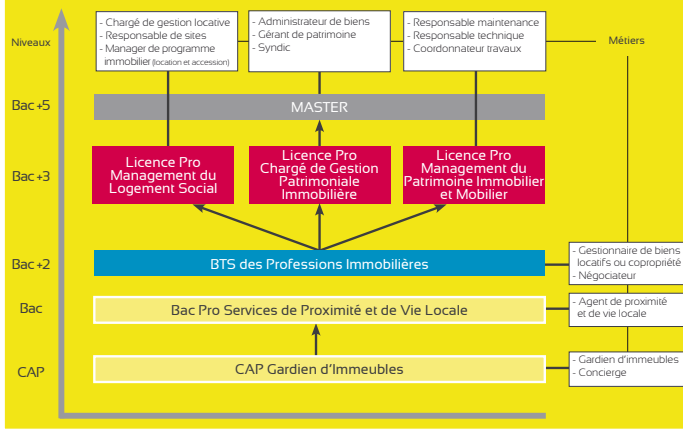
Niveaux

- Chargé de gestion locative
- Responsable de sites
- Manager de programme immobilier (location et accession)

- Administrateur de biens
- Gérant de patrimoine
- Syndic

- Responsable maintenance
- Responsable technique
- Coordonnateur travaux

Métiers

Bac +5

MASTER

Bac +3

Licence Pro Management du Logement Social

Licence Pro Chargé de Gestion Patrimoniale Immobilière

Licence Pro Management du Patrimoine Immobilier et Mobilier

Bac +2

BTS des Professions Immobilières

- Gestionnaire de biens locatifs ou copropriété
- Négociateur

Bac

Bac Pro Services de Proximité et de Vie Locale

- Agent de proximité et de vie locale

CAP

CAP Gardien d'Immeubles

- Gardien d'immeubles
- Concierge